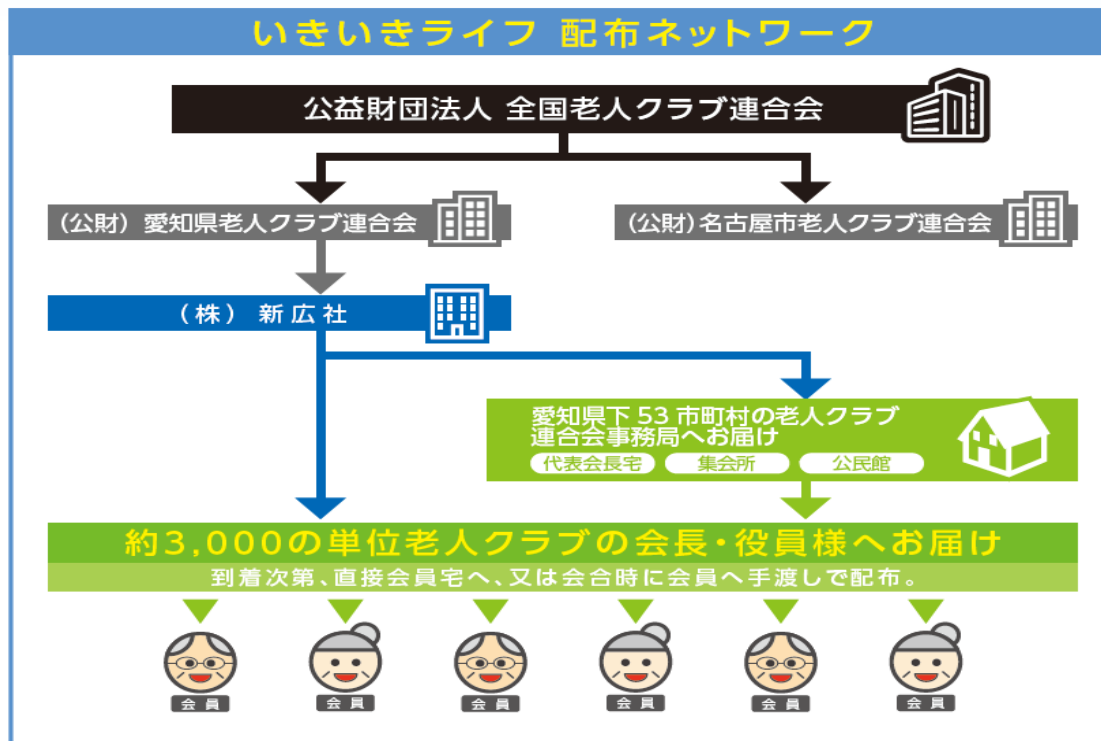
いきいきライフ 配布ネットワーク

公益財団法人 全国老人クラブ連合会

（公財）愛知県老人クラブ連合会

（公財）名古屋市老人クラブ連合会

（株） 新広社

愛知県下 53 市町村の老人クラブ連合会事務局へお届け

代表会長宅

集会所

公民館

約3,000の単位老人クラブの会長・役員様へお届け

到着次第、直接会員宅へ、又は会合時に会員へ手渡しで配布。

会員

会員

会員

会員

会員

会員